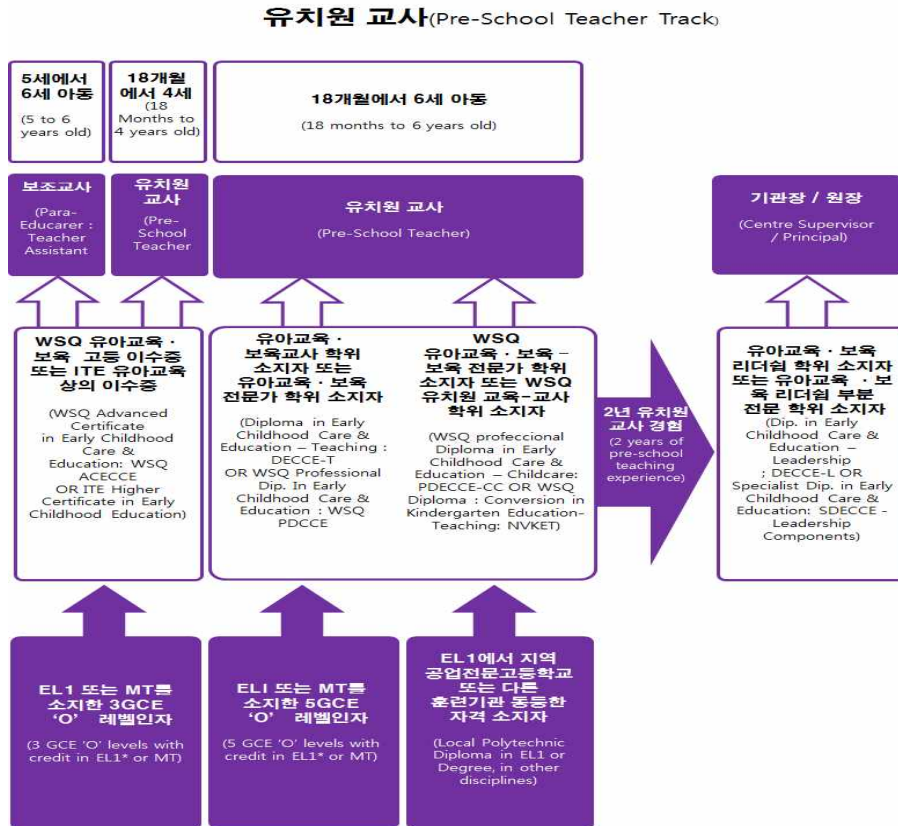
유치원 교사(Pre-School Teacher Track)

5세에서 6세 아동
(5 to 6 years old)

18개월에서 4세
(18 Months to 4 years old)

18개월에서 6세 아동
(18 months to 6 years old)

보조교사
(Para-Educarer : Teacher Assistant)

유치원 교사
(Pre-School Teacher)

유치원 교사
(Pre-School Teacher)

기관장 / 원장
(Centre Supervisor / Principal)

WSQ 유아교육 · 보육 고등 이수증 또는 ITE 유아교육 상의 이수증
(WSQ Advanced Certificate in Early Childhood Care & Education: WSQ ACECCE OR ITE Higher Certificate in Early Childhood Education)

유아교육 · 보육교사 학위 소지자 또는 유아교육 · 보육 전문가 학위 소지자
(Diploma in Early Childhood Care & Education – Teaching : DECCE-T OR WSQ Professional Dip. In Early Childhood Care & Education : WSQ PDCCE

WSQ 유아교육 · 보육 – 보육 전문가 학위 소지자 또는 WSQ 유치원 교육–교사 학위 소지자
(WSQ profeccional Diploma in Early Childhood Care & Education – Childcare: PDECCE-CC OR WSQ Diploma : Conversion in Kindergarten Education-Teaching: NVKET)

2년 유치원 교사 경험
(2 years of pre-school teaching experience)

유아교육 · 보육 리더쉽 학위 소지자 또는 유아교육 · 보육 리더쉽 부분 전문 학위 소지자
(Dip. in Early Childhood Care & Education – Leadership ; DECCE-L OR Specialist Dip. in Early Childhood Care & Education: SDECCE - Leadership Components)

EL1 또는 MT를 소지한 3GCE 'O' 레벨인자
(3 GCE 'O' levels with credit in EL1* or MT)

ELI 또는 MT를 소지한 5GCE 'O' 레벨인자
(5 GCE 'O' levels with credit in EL1* or MT)

EL1에서 지역 공업전문고등학교 또는 다른 훈련기관 동등한 자격 소지자
(Local Polytechnic Diploma in EL1 or Degree, in other disciplines)